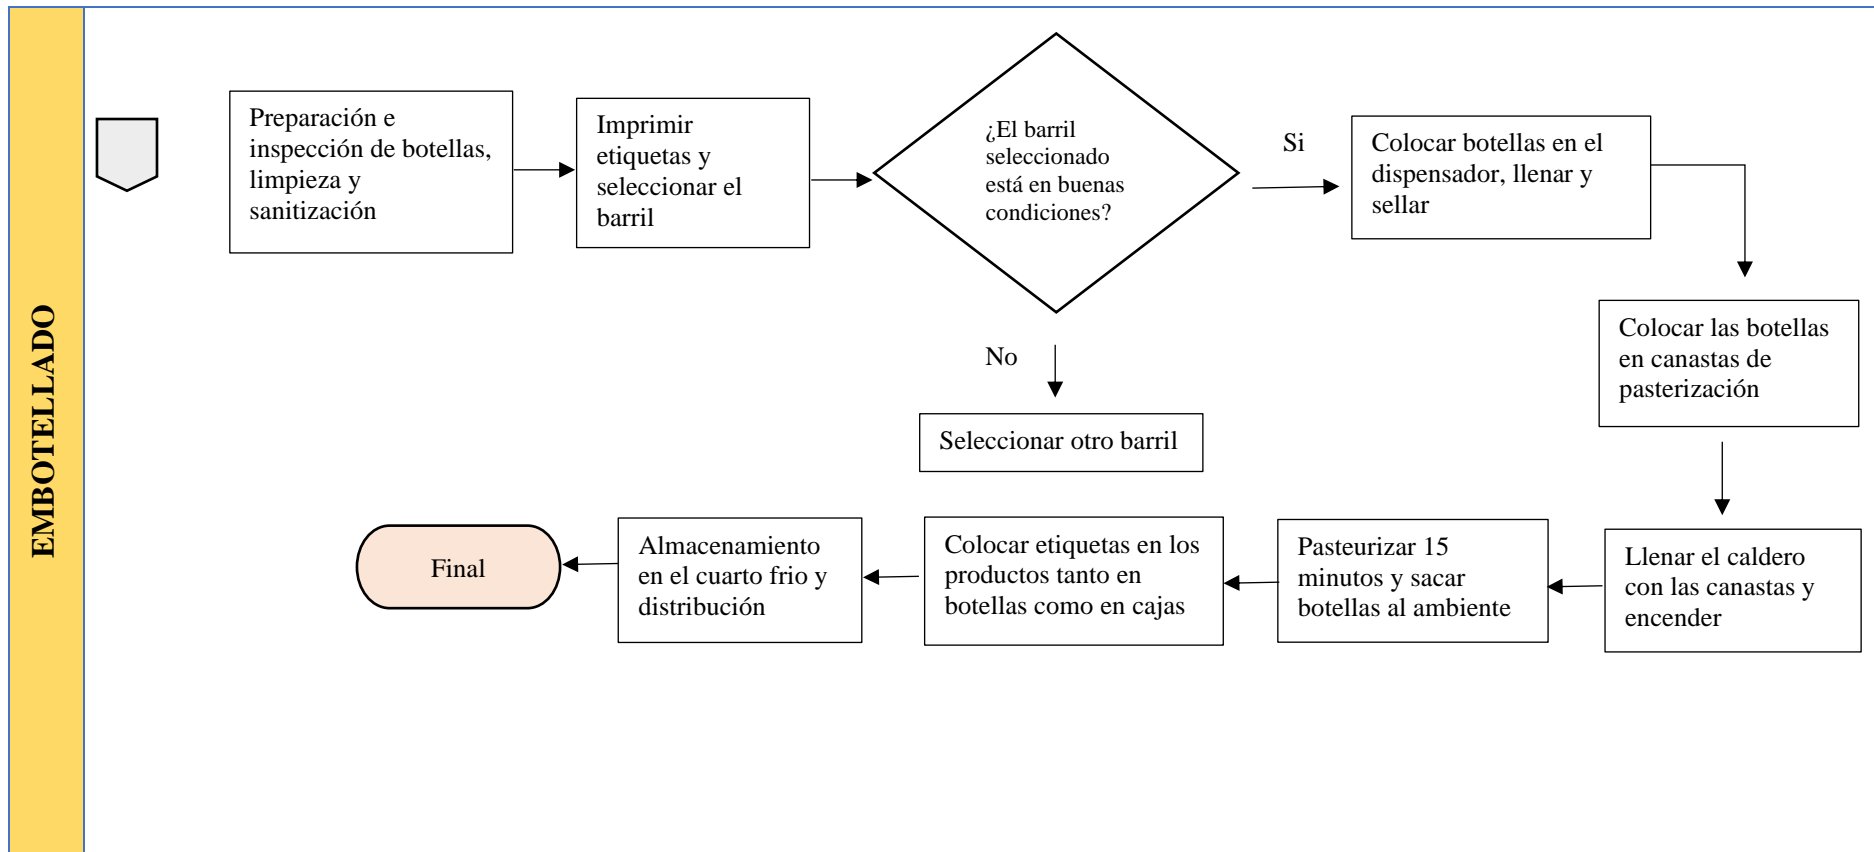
EMBOTELLADO

Preparación e inspección de botellas, limpieza y sanitización

Imprimir etiquetas y seleccionar el barril

¿El barril seleccionado está en buenas condiciones?

Si

Colocar botellas en el dispensador, llenar y sellar

No

Seleccionar otro barril

Colocar las botellas en canastas de pasterización

Llenar el caldero con las canastas y encender

Pasteurizar 15 minutos y sacar botellas al ambiente

Colocar etiquetas en los productos tanto en botellas como en cajas

Almacenamiento en el cuarto frio y distribución

Final